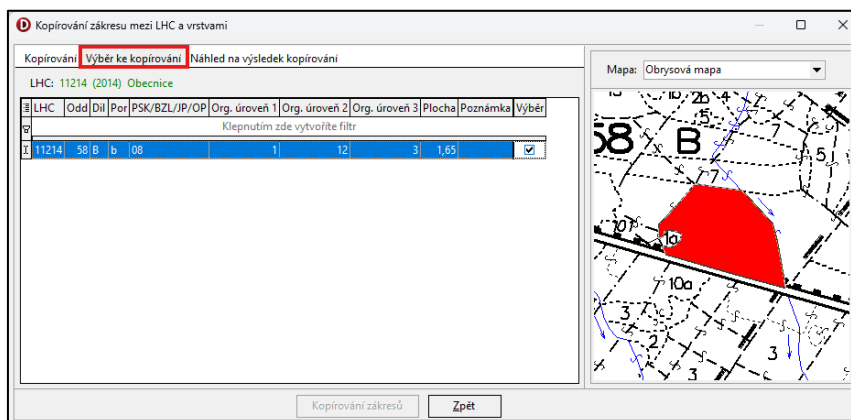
Kopírování zákresu mezi LHC a vrstvami

Kopírování | Výběr ke kopírování | Náhled na výsledek kopírování

LHC: 11214 (2014) Obecnice

| LHC | Odd | Dil | Por | PSK/BZL/JP/OP | Org. úroveň 1 | Org. úroveň 2 | Org. úroveň 3 | Plocha | Poznámka | Výběr |
|---|---|---|---|---|---|---|---|---|---|---|
| Klepnutím zde vytvoříte filtr | | | | | | | | | | |
| 11214 | 58 | B | b | 08 | 1 | 12 | 3 | 1,65 | | ☑ |

Mapa: Obrysová mapa

58 B 2b 4 5 7 10f 1a 10a 3 2 3 1

Kopírování zákresů | Zpět